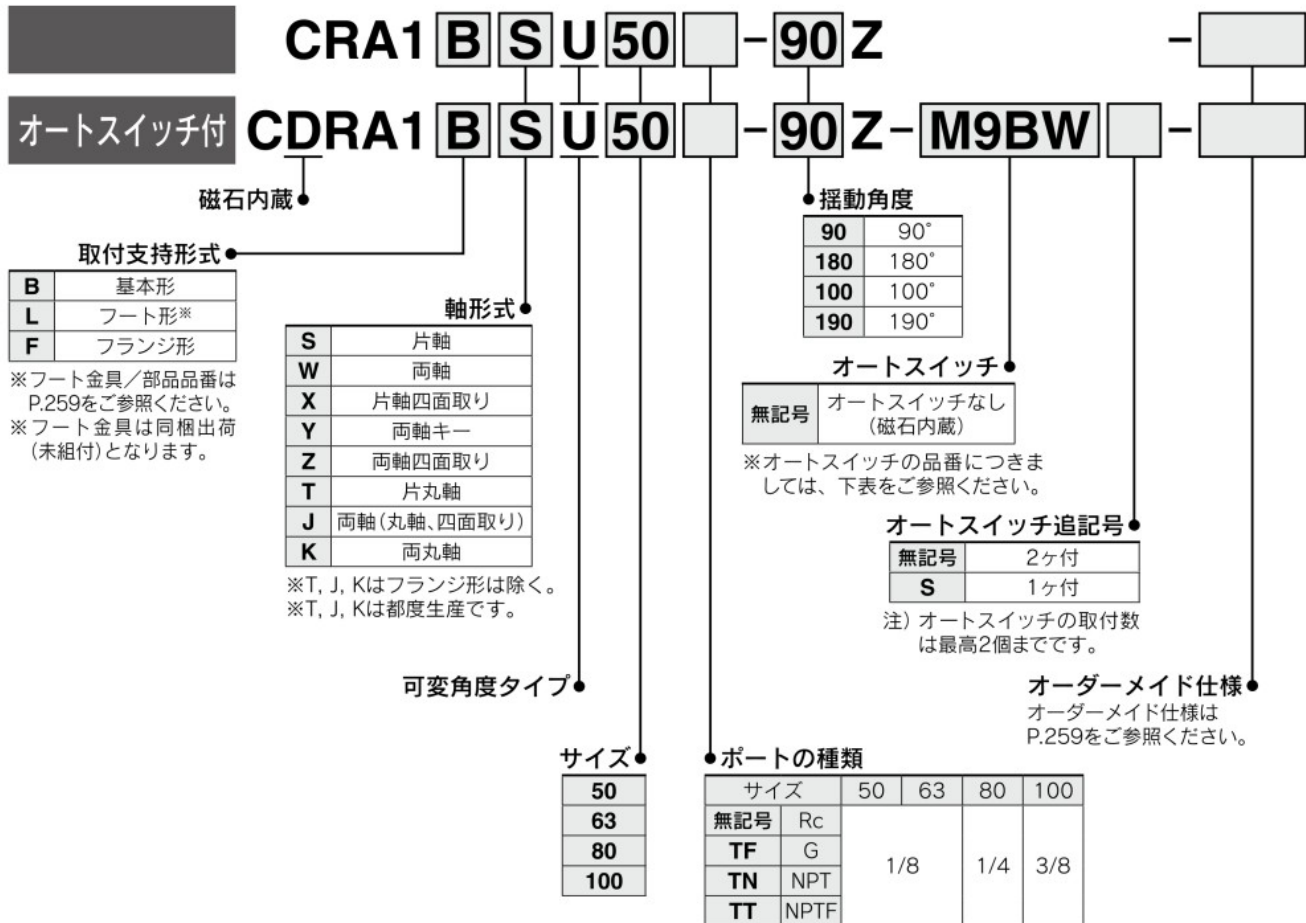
CRA1 B S U 50 □ -90 Z -□

オートスイッチ付 CDRA1 B S U 50 □ -90 Z- M9BW □ -□

磁石内蔵

取付支持形式

| B | 基本形 |
|---|---|
| L | フート形※ |
| F | フランジ形 |

※フート金具／部品品番は P.259をご参照ください。
※フート金具は同梱出荷(未組付)となります。

軸形式

| S | 片軸 |
|---|---|
| W | 両軸 |
| X | 片軸四面取り |
| Y | 両軸キー |
| Z | 両軸四面取り |
| T | 片丸軸 |
| J | 両軸(丸軸、四面取り) |
| K | 両丸軸 |

※T, J, Kはフランジ形は除く。
※T, J, Kは都度生産です。

可変角度タイプ

サイズ

| 50 |
|---|
| 63 |
| 80 |
| 100 |

ポートの種類

| サイズ | | 50 | 63 | 80 | 100 |
|---|---|---|---|---|---|
| 無記号 | Rc | 1/8 | | 1/4 | 3/8 |
| TF | G | | | | |
| TN | NPT | | | | |
| TT | NPTF | | | | |

揺動角度

| 90 | 90° |
|---|---|
| 180 | 180° |
| 100 | 100° |
| 190 | 190° |

オートスイッチ

| 無記号 | オートスイッチなし (磁石内蔵) |
|---|---|

※オートスイッチの品番につきましては、下表をご参照ください。

オートスイッチ追記号

| 無記号 | 2ヶ付 |
|---|---|
| S | 1ヶ付 |

注）オートスイッチの取付数は最高2個までです。

オーダーメイド仕様
オーダーメイド仕様は P.259をご参照ください。